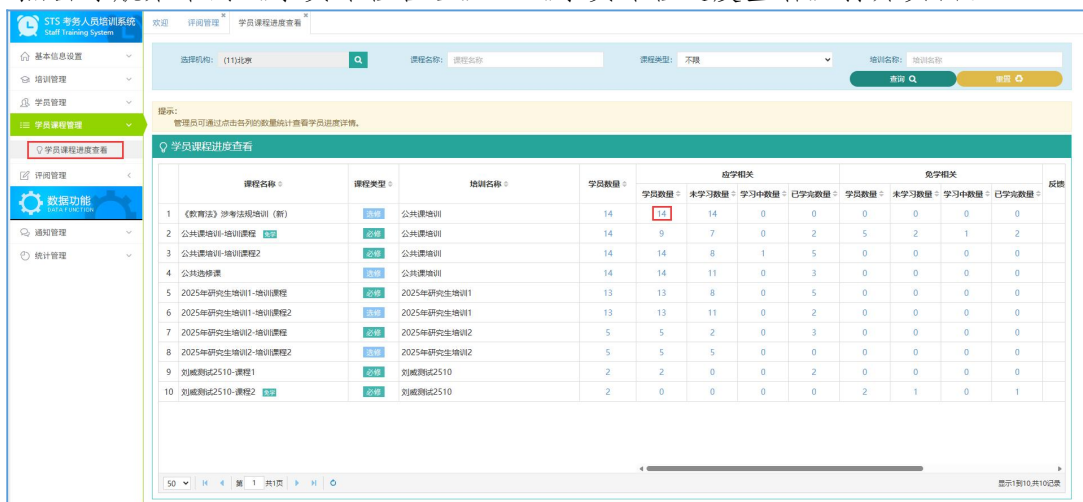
STS 考务人员培训系统
Staff Training System

欢迎 评阅管理 学员课程进度查看

基本信息设置
培训管理
学员管理
学员课程管理
学员课程进度查看
评阅管理
数据功能
DATA FUNCTION
通知管理
统计管理

选择机构: (11)北京
课程名称: 课程名称
课程类型: 不限
培训名称: 培训名称
查询
重置

提示:
管理员可通过点击各列的数量统计查看学员进度详情。

学员课程进度查看

| | 课程名称 | 课程类型 | 培训名称 | 学员数量 | 应学相关 学员数量 | 应学相关 未学习数量 | 应学相关 学习中数量 | 应学相关 已学完数量 | 免学相关 学员数量 | 免学相关 未学习数量 | 免学相关 学习中数量 | 免学相关 已学完数量 | 反馈 |
|---|---|---|---|---|---|---|---|---|---|---|---|---|---|
| 1 | 《教育法》涉考法规培训（新） | 选修 | 公共课培训 | 14 | 14 | 14 | 0 | 0 | 0 | 0 | 0 | 0 | |
| 2 | 公共课培训-培训课程 免学 | 必修 | 公共课培训 | 14 | 9 | 7 | 0 | 2 | 5 | 2 | 1 | 2 | |
| 3 | 公共课培训-培训课程2 | 必修 | 公共课培训 | 14 | 14 | 8 | 1 | 5 | 0 | 0 | 0 | 0 | |
| 4 | 公共选修课 | 选修 | 公共课培训 | 14 | 14 | 11 | 0 | 3 | 0 | 0 | 0 | 0 | |
| 5 | 2025年研究生培训1-培训课程 | 必修 | 2025年研究生培训1 | 13 | 13 | 8 | 0 | 5 | 0 | 0 | 0 | 0 | |
| 6 | 2025年研究生培训1-培训课程2 | 选修 | 2025年研究生培训1 | 13 | 13 | 11 | 0 | 2 | 0 | 0 | 0 | 0 | |
| 7 | 2025年研究生培训2-培训课程 | 必修 | 2025年研究生培训2 | 5 | 5 | 2 | 0 | 3 | 0 | 0 | 0 | 0 | |
| 8 | 2025年研究生培训2-培训课程2 | 选修 | 2025年研究生培训2 | 5 | 5 | 5 | 0 | 0 | 0 | 0 | 0 | 0 | |
| 9 | 刘威测试2510-课程1 | 必修 | 刘威测试2510 | 2 | 2 | 0 | 0 | 2 | 0 | 0 | 0 | 0 | |
| 10 | 刘威测试2510-课程2 免学 | 必修 | 刘威测试2510 | 2 | 0 | 0 | 0 | 0 | 2 | 1 | 0 | 1 | |

50 第 1 共1页
显示1到10,共10记录